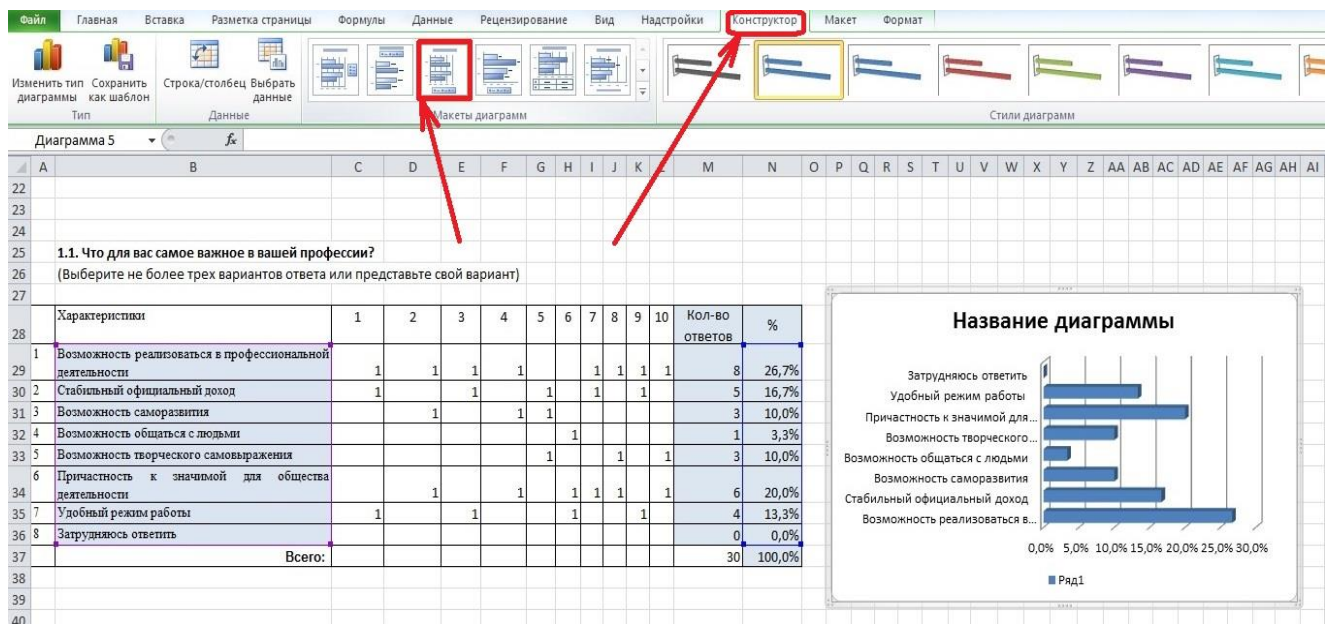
Файл Главная Вставка Разметка страницы Формулы Данные Рецензирование Вид Надстройки Конструктор Макет Формат

Изменить тип диаграммы Сохранить как шаблон
Тип
Строка/столбец Выбрать данные
Данные
Макеты диаграмм
Стили диаграмм

Диаграмма 5 $f_x$

1.1. Что для вас самое важное в вашей профессии?
(Выберите не более трех вариантов ответа или представьте свой вариант)

| | Характеристики | 1 | 2 | 3 | 4 | 5 | 6 | 7 | 8 | 9 | 10 | Кол-во ответов | % |
|---|---|---|---|---|---|---|---|---|---|---|---|---|---|
| 1 | Возможность реализоваться в профессиональной деятельности | 1 | 1 | 1 | 1 | | | 1 | 1 | 1 | 1 | 8 | 26,7% |
| 2 | Стабильный официальный доход | 1 | | 1 | | 1 | | 1 | | 1 | | 5 | 16,7% |
| 3 | Возможность саморазвития | | 1 | | 1 | 1 | | | | | | 3 | 10,0% |
| 4 | Возможность общаться с людьми | | | | | | 1 | | | | | 1 | 3,3% |
| 5 | Возможность творческого самовыражения | | | | | 1 | | | 1 | | 1 | 3 | 10,0% |
| 6 | Причастность к значимой для общества деятельности | | 1 | | 1 | | 1 | 1 | 1 | | 1 | 6 | 20,0% |
| 7 | Удобный режим работы | 1 | | 1 | | | 1 | | | 1 | | 4 | 13,3% |
| 8 | Затрудняюсь ответить | | | | | | | | | | | 0 | 0,0% |
| | Всего: | | | | | | | | | | | 30 | 100,0% |

Название диаграммы

Затрудняюсь ответить
Удобный режим работы
Причастность к значимой для...
Возможность творческого...
Возможность общаться с людьми
Возможность саморазвития
Стабильный официальный доход
Возможность реализоваться в...

0,0% 5,0% 10,0% 15,0% 20,0% 25,0% 30,0%

Ряд1